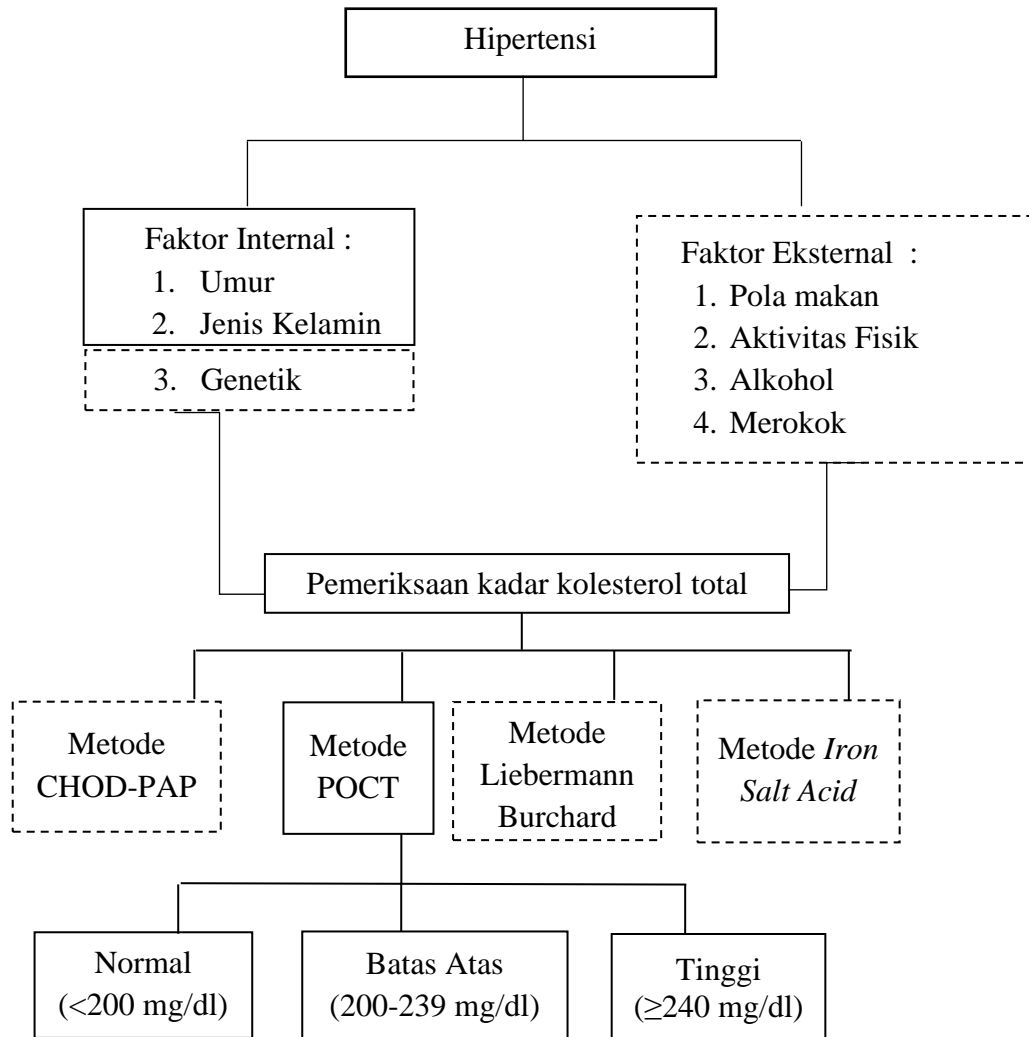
Hipertensi

Faktor Internal :
1. Umur
2. Jenis Kelamin
3. Genetik

Faktor Eksternal :
1. Pola makan
2. Aktivitas Fisik
3. Alkohol
4. Merokok

Pemeriksaan kadar kolesterol total

Metode CHOD-PAP

Metode POCT

Metode Liebermann Burchard

Metode *Iron Salt Acid*

Normal (<200 mg/dl)

Batas Atas (200-239 mg/dl)

Tinggi ($\geq$240 mg/dl)